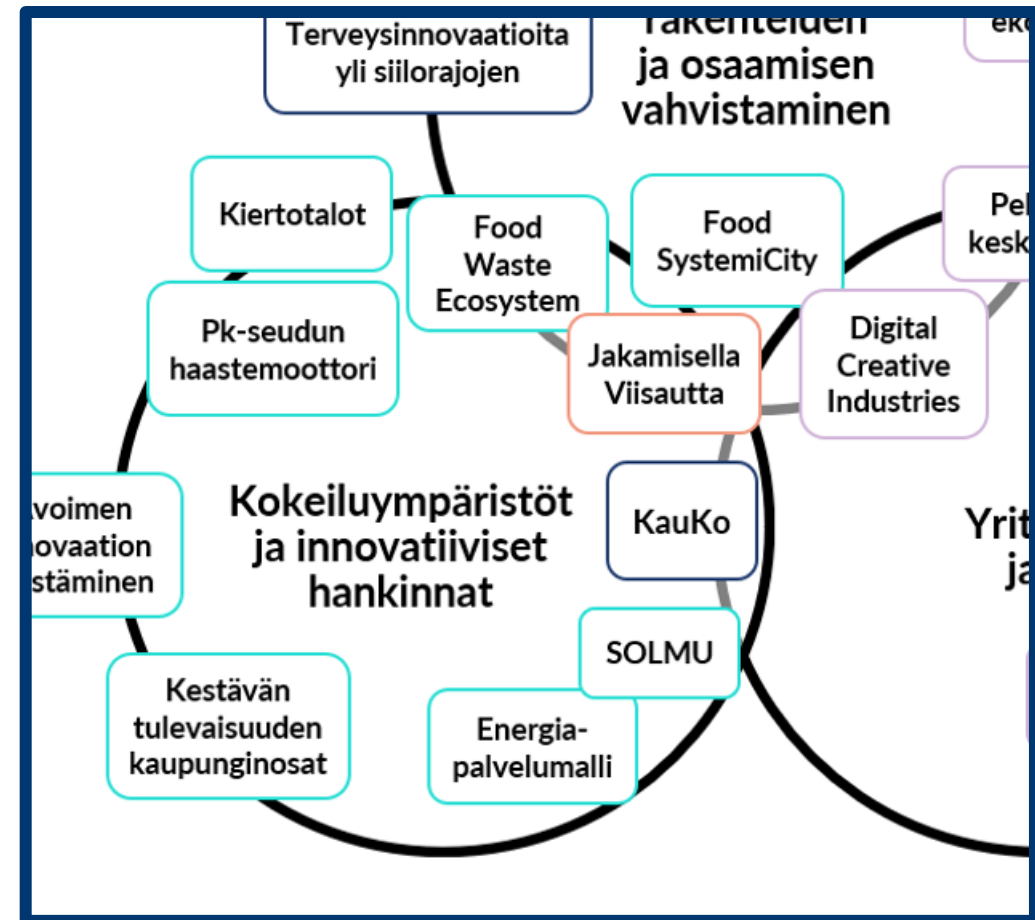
Terveysinnovaatioita yli siilorajojen

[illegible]rakenteiden ja osaamisen vahvistaminen

ek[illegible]

Kiertotalot

Food Waste Ecosystem

Food SystemiCity

Pe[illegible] kesk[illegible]

Pk-seudun haastemoottori

Jakamisella Viisautta

Digital Creative Industries

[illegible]voimen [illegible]novaation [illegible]stäminen

Kokeiluympäristöt ja innovatiiviset hankinnat

KauKo

Yri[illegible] ja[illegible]

SOLMU

Kestävän tulevaisuuden kaupunginosat

Energiapalvelumalli